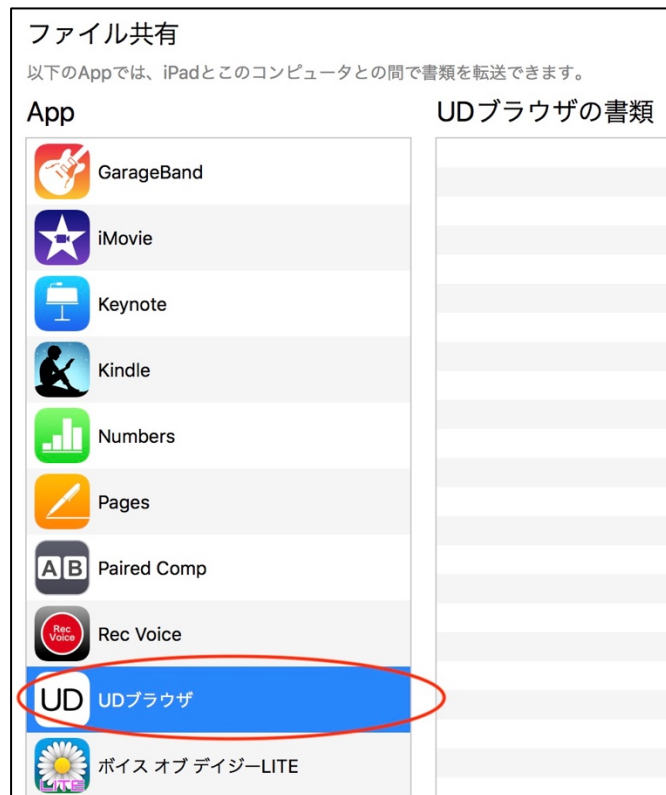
ファイル共有

以下のAppでは、iPadとこのコンピュータとの間で書類を転送できます。

App

GarageBand

iMovie

Keynote

Kindle

Numbers

Pages

A B Paired Comp

Rec Voice Rec Voice

UD UDブラウザ

LITE ボイス オブ デイジーLITE

UDブラウザの書類